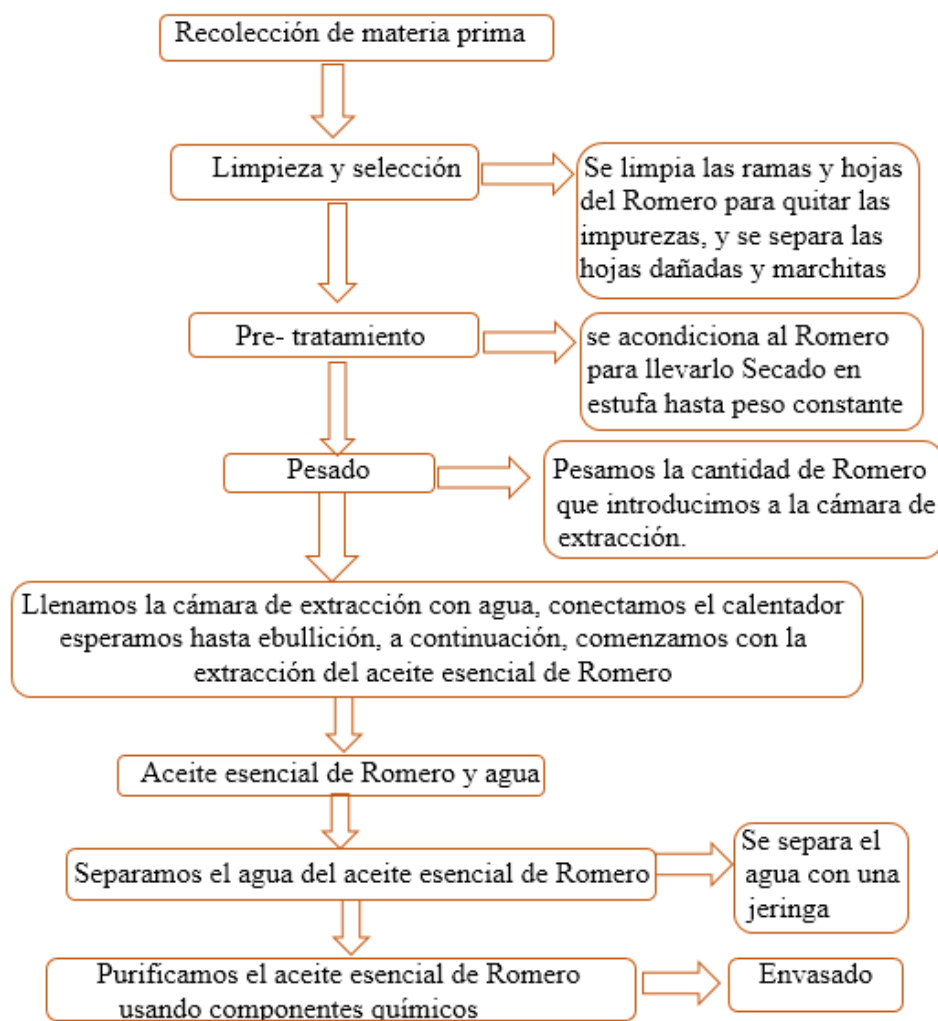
Recolección de materia prima

Limpieza y selección

Se limpia las ramas y hojas del Romero para quitar las impurezas, y se separa las hojas dañadas y marchitas

Pre- tratamiento

se acondiciona al Romero para llevarlo Secado en estufa hasta peso constante

Pesado

Pesamos la cantidad de Romero que introducimos a la cámara de extracción.

Llenamos la cámara de extracción con agua, conectamos el calentador esperamos hasta ebullición, a continuación, comenzamos con la extracción del aceite esencial de Romero

Aceite esencial de Romero y agua

Separamos el agua del aceite esencial de Romero

Se separa el agua con una jeringa

Purificamos el aceite esencial de Romero usando componentes químicos

Envasado